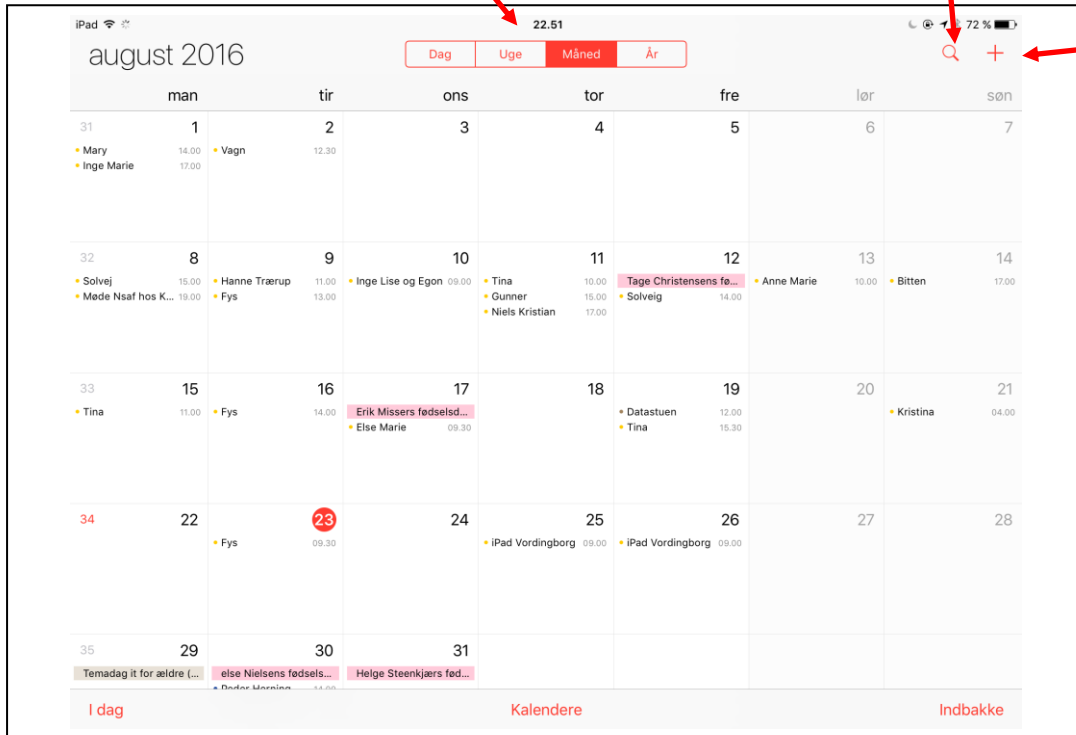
iPad 22.51 72 %

august 2016

Dag Uge Måned År

man tir ons tor fre lør søn

| man | tir | ons | tor | fre | lør | søn |
|---|---|---|---|---|---|---|
| 31 1 Mary 14.00 Inge Marie 17.00 | 2 Vagn 12.30 | 3 | 4 | 5 | 6 | 7 |
| 32 8 Solvej 15.00 Møde Nsaf hos K... 19.00 | 9 Hanne Trærup 11.00 Fys 13.00 | 10 Inge Lise og Egon 09.00 | 11 Tina 10.00 Gunner 15.00 Niels Kristian 17.00 | 12 Tage Christensens fø... Solveig 14.00 | 13 Anne Marie 10.00 | 14 Bitten 17.00 |
| 33 15 Tina 11.00 | 16 Fys 14.00 | 17 Erik Missers fødselsd... Else Marie 09.30 | 18 | 19 Datastuen 12.00 Tina 15.30 | 20 | 21 Kristina 04.00 |
| 34 22 | 23 Fys 09.30 | 24 | 25 iPad Vordingborg 09.00 | 26 iPad Vordingborg 09.00 | 27 | 28 |
| 35 29 Temadag it for ældre (... | 30 else Nielsens fødsels... Peder Harning 14.00 | 31 Helge Steenkjærs fød... | | | | |

I dag Kalendere Indbakke